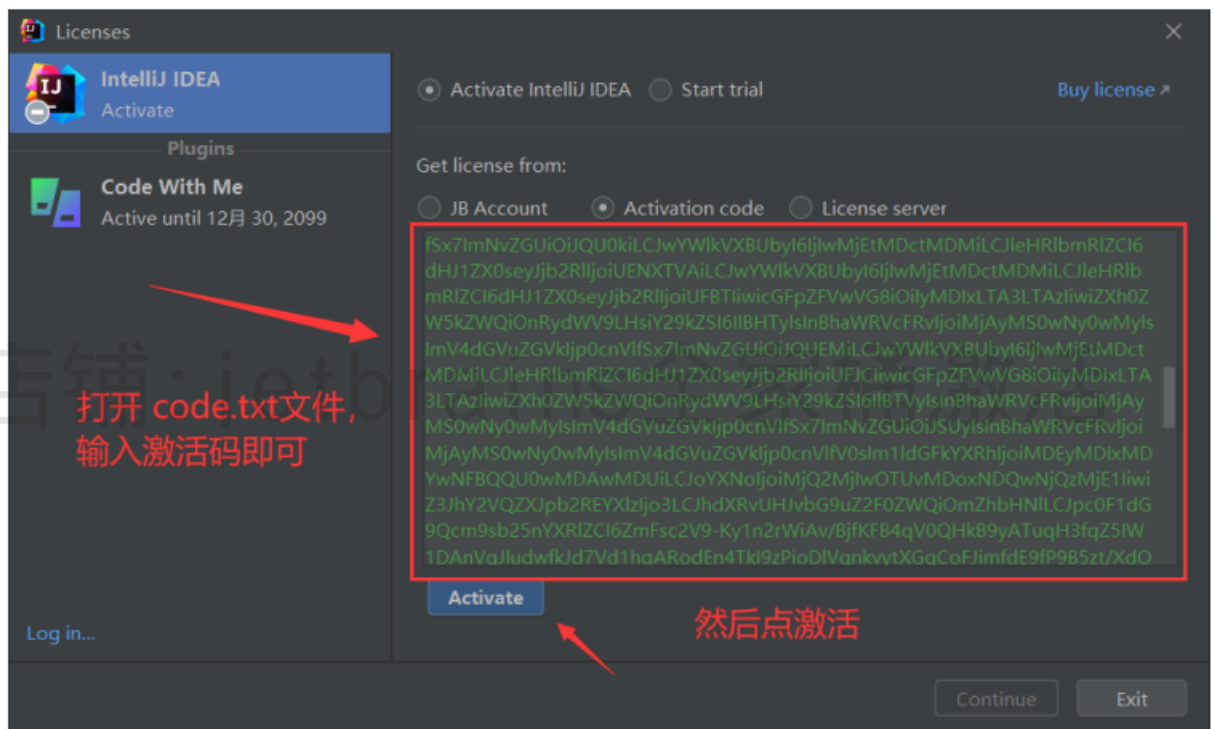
Licenses

IntelliJ IDEA
Activate

Plugins

Code With Me
Active until 12月 30, 2099

Log in...

Activate IntelliJ IDEA  Start trial  Buy license ↗

Get license from:

JB Account  Activation code  License server

fSx7ImNvZGUiOiJQU0kiLCJwYWlkVXBUbyI6IjIwMjEtMDctMDMiLCJleHRlbmRlZCI6dHJ1ZX0seyJjb2RlIjoiUENXTVAiLCJwYWlkVXBUbyI6IjIwMjEtMDctMDMiLCJleHRlbmRlZCI6dHJ1ZX0seyJjb2RlIjoiUFBTIiwicGFpZFVwVG8iOiIyMDIxLTA3LTAzIiwiZXh0ZW5kZWQiOnRydWV9LHsiY29kZSI6IlBHTyIsInBhaWRVcFRvIjoiMjAyMS0wNy0wMyIsImV4dGVuZGVkIjp0cnVlfSx7ImNvZGUiOiJQUEMiLCJwYWlkVXBUbyI6IjIwMjEtMDctMDMiLCJleHRlbmRlZCI6dHJ1ZX0seyJjb2RlIjoiUFJCIiwicGFpZFVwVG8iOiIyMDIxLTA3LTAzIiwiZXh0ZW5kZWQiOnRydWV9LHsiY29kZSI6IlBTVyIsInBhaWRVcFRvIjoiMjAyMS0wNy0wMyIsImV4dGVuZGVkIjp0cnVlfSx7ImNvZGUiOiJSUyIsInBhaWRVcFRvIjoiMjAyMS0wNy0wMyIsImV4dGVuZGVkIjp0cnVlfV0sImhhc2hcIjoiMjQwMzI0MTIwLzAiLCJncmFjZVBlcmlvZERheXMiOjcsImF1dG9Qcm9sb25nYXRlZCI6ZmFsc2V9-Ky1n2rWiAv/BjfKFB4qV0QHkB9yATuqH3fqZ5IW1DAnVqJludwfkJd7Vd1hqARodEn4TkI9zPioDlVankyytXGqCoFJimfdE9fP9B5zt/XdO

打开 code.txt文件，输入激活码即可

Activate

然后点激活

Continue  Exit